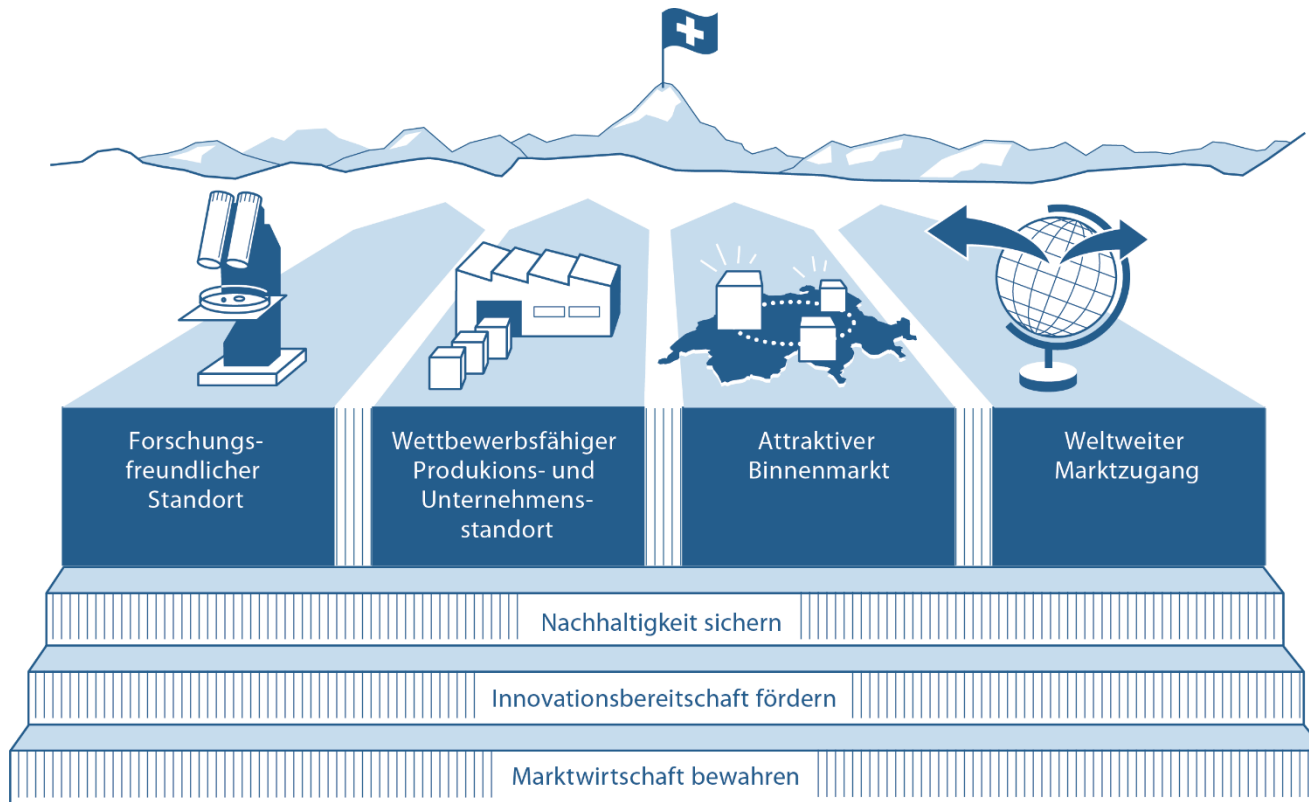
Forschungsfreundlicher Standort

Wettbewerbsfähiger Produkions- und Unternehmensstandort

Attraktiver Binnenmarkt

Weltweiter Marktzugang

Nachhaltigkeit sichern

Innovationsbereitschaft fördern

Marktwirtschaft bewahren